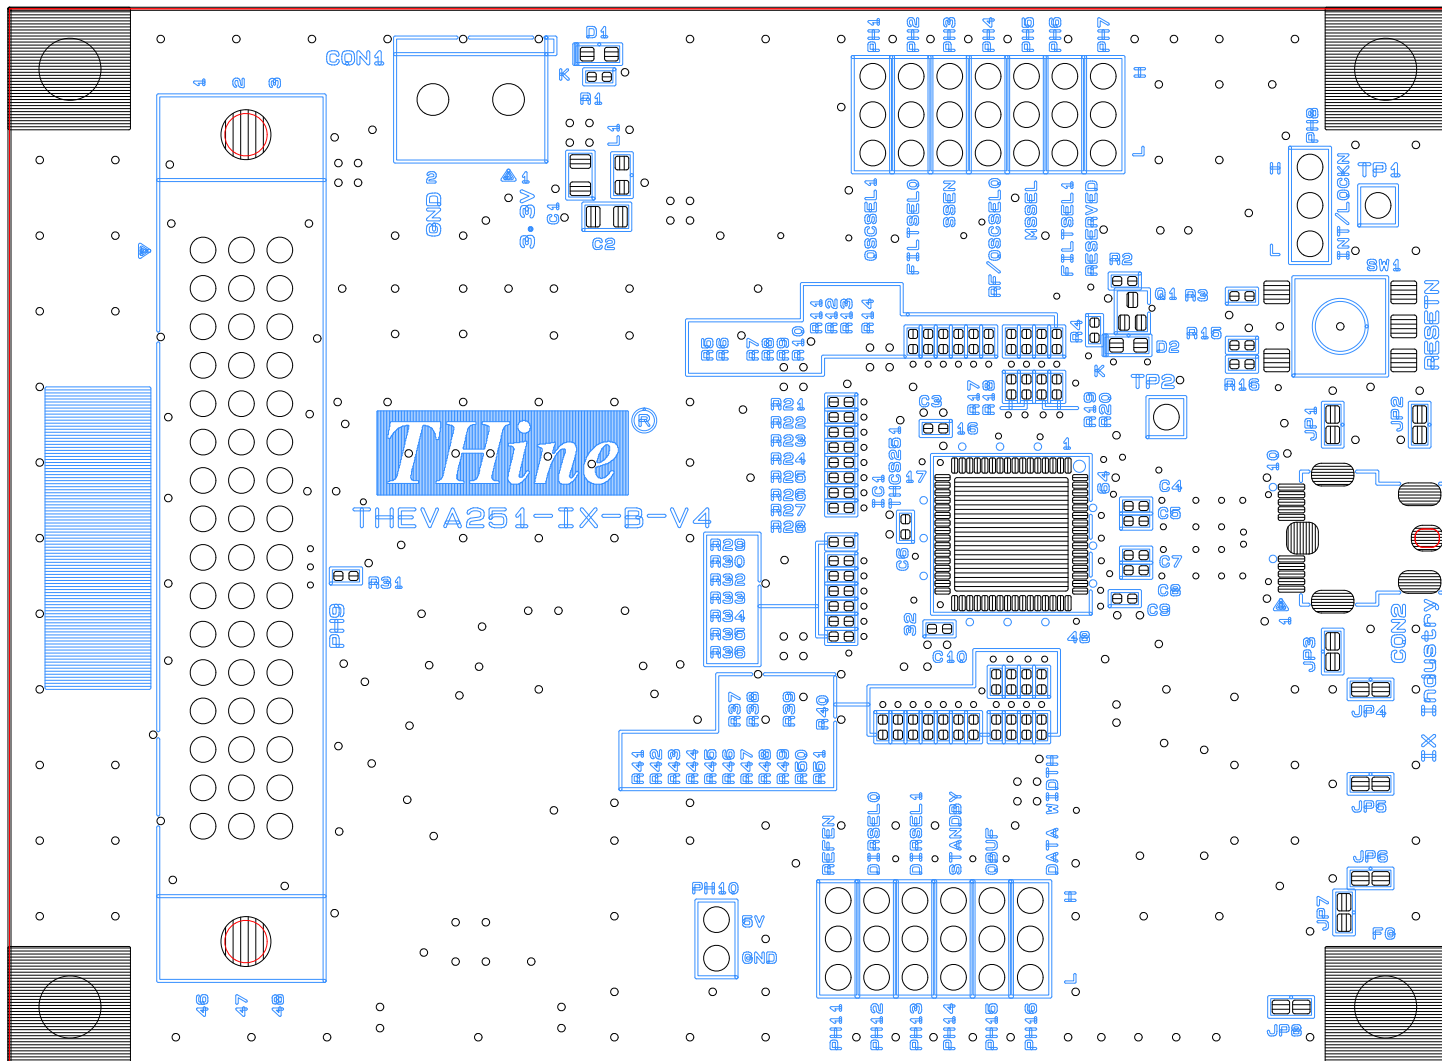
CON1
D1
K
R1
L1
C1
C2
GND
3.3V
2
1
1 2 3
PH1 PH2 PH3 PH4 PH5 PH6 PH7
H
L
OSCSEL1
FILTSEL0
SSEN
RF/OSCSEL0
MSSEL
FILTSEL1
RESERVED
PH8
H
L
INT/LOCKN
TP1
SW1
RESETN
R2
Q1
R3
R4
D2
K
R15
R16
TP2
R5 R6 R7 R8 R9 R10 R11 R12 R13 R14
R17 R18 R19 R20
R21 R22 R23 R24 R25 R26 R27 R28
C3
16
17
1
IC1
THCS251
64
C4
C5
C6
C7
C8
C9
C10
32
48
THine
®
THEVA251-IX-B-V4
R29 R30 R32 R33 R34 R35 R36
R31
PH9
R37 R38 R39 R40
R41 R42 R43 R44 R45 R46 R47 R48 R49 R50 R51
JP1
JP2
10
1
JP3
CON2
JP4
IX Industry
JP5
JP6
JP7
F6
JP8
REFEN
DIRSEL0
DIRSEL1
STANDBY
OBUF
DATA WIDTH
H
L
PH10
5V
GND
PH11 PH12 PH13 PH14 PH15 PH16
46 47 48